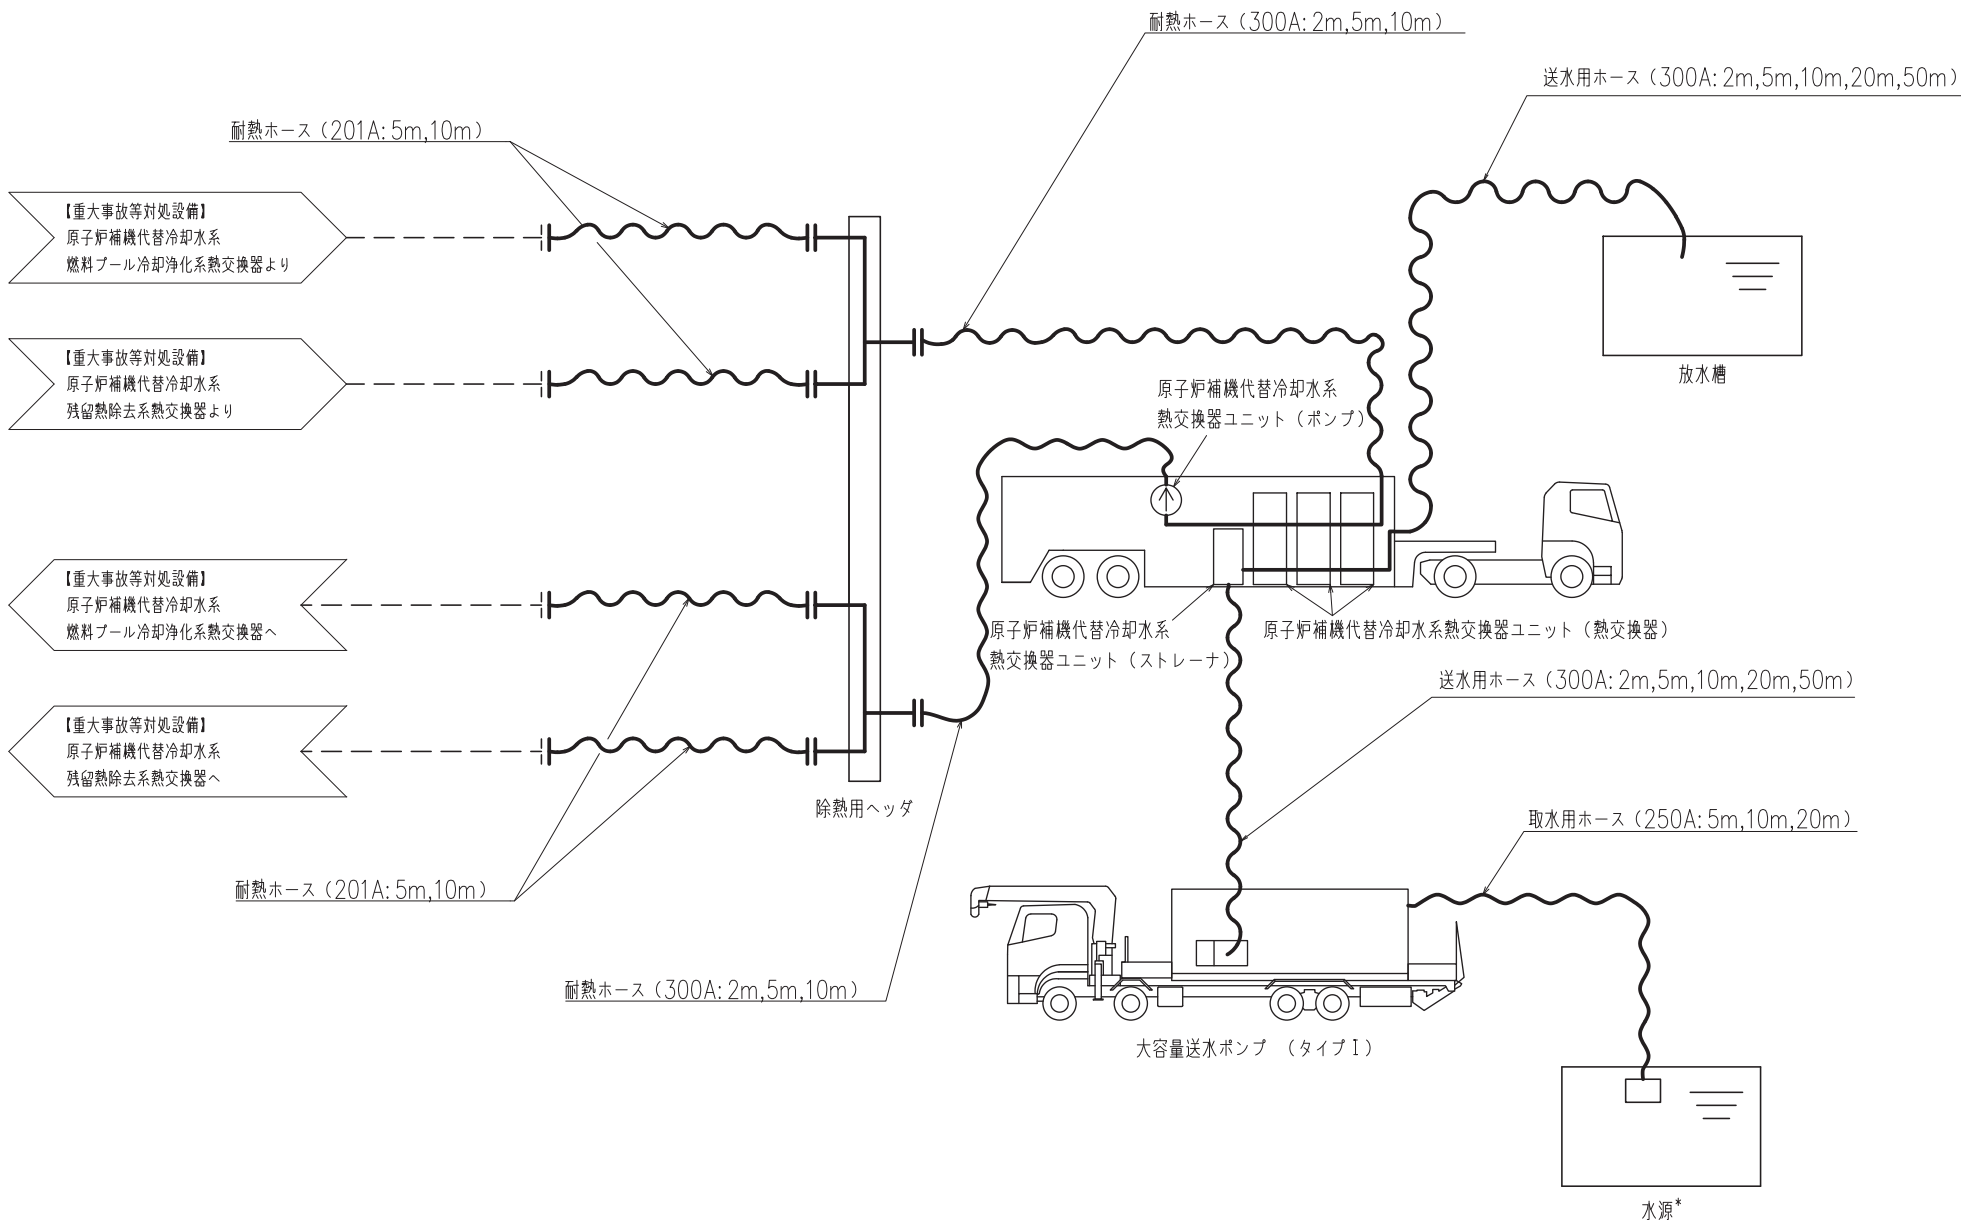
耐熱ホース（300A: 2m,5m,10m）

送水用ホース（300A: 2m,5m,10m,20m,50m）

耐熱ホース（201A: 5m,10m）

【重大事故等対処設備】
原子炉補機代替冷却水系
燃料プール冷却浄化系熱交換器より

【重大事故等対処設備】
原子炉補機代替冷却水系
残留熱除去系熱交換器より

放水槽

原子炉補機代替冷却水系
熱交換器ユニット（ポンプ）

【重大事故等対処設備】
原子炉補機代替冷却水系
燃料プール冷却浄化系熱交換器へ

【重大事故等対処設備】
原子炉補機代替冷却水系
残留熱除去系熱交換器へ

原子炉補機代替冷却水系
熱交換器ユニット（ストレーナ）

原子炉補機代替冷却水系熱交換器ユニット（熱交換器）

送水用ホース（300A: 2m,5m,10m,20m,50m）

除熱用ヘッダ

取水用ホース（250A: 5m,10m,20m）

耐熱ホース（201A: 5m,10m）

耐熱ホース（300A: 2m,5m,10m）

大容量送水ポンプ （タイプⅠ）

水源*